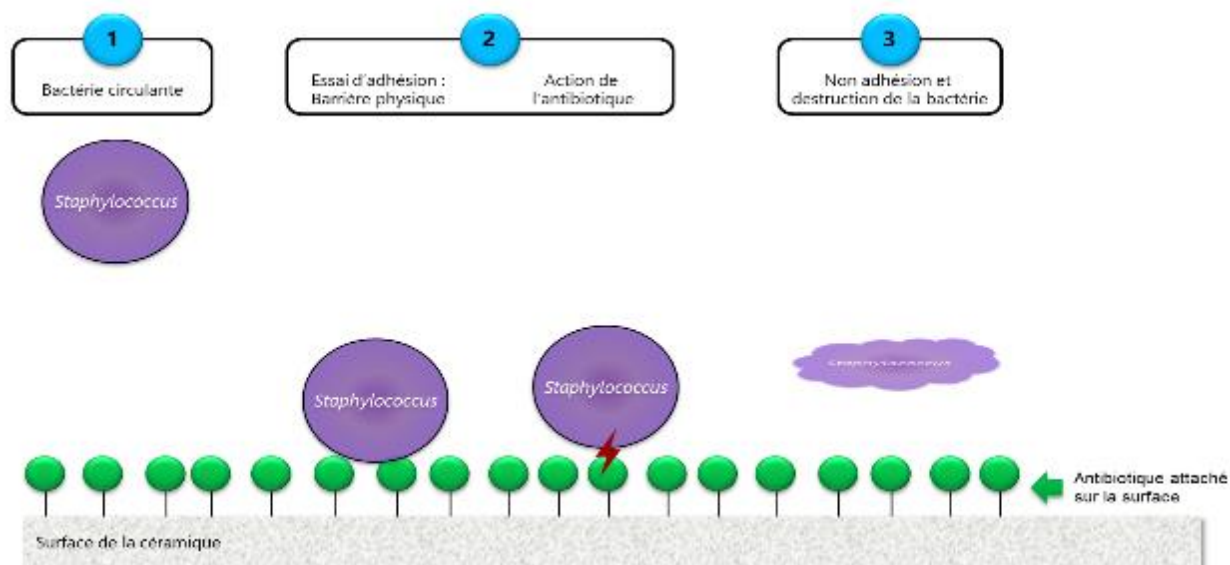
1
Bactérie circulante

2
Essai d'adhésion :
Barrière physique
Action de l'antibiotique

3
Non adhésion et destruction de la bactérie

Staphylococcus

Staphylococcus

Staphylococcus

Staphylococcus

Antibiotique attaché sur la surface

Surface de la céramique